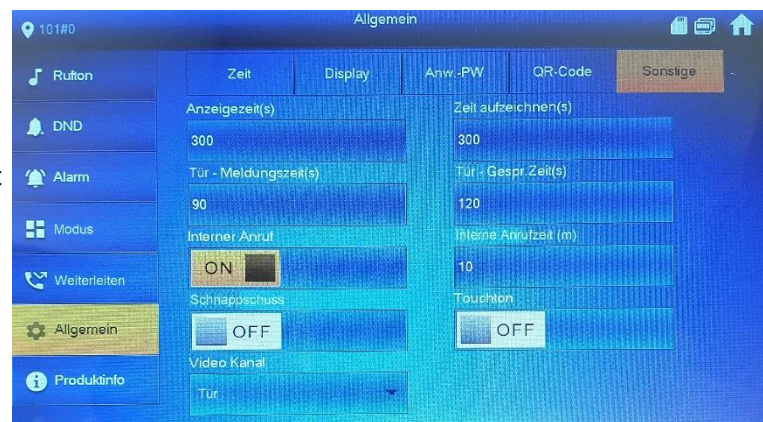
101#0

Allgemein

Rufton
DND
Alarm
Modus
Weiterleiten
Allgemein
Produktinfo

Zeit
Display
Anw.-PW
QR-Code
Sonstige

Anzeigezeit(s)
300
Zeit aufzeichnen(s)
300
Tür - Meldungszeit(s)
90
Tür - Gespr.Zeit(s)
120
Interner Anruf
ON
Interne Anrufzeit (m)
10
Schnappschuss
OFF
Touchton
OFF
Video Kanal
Tür